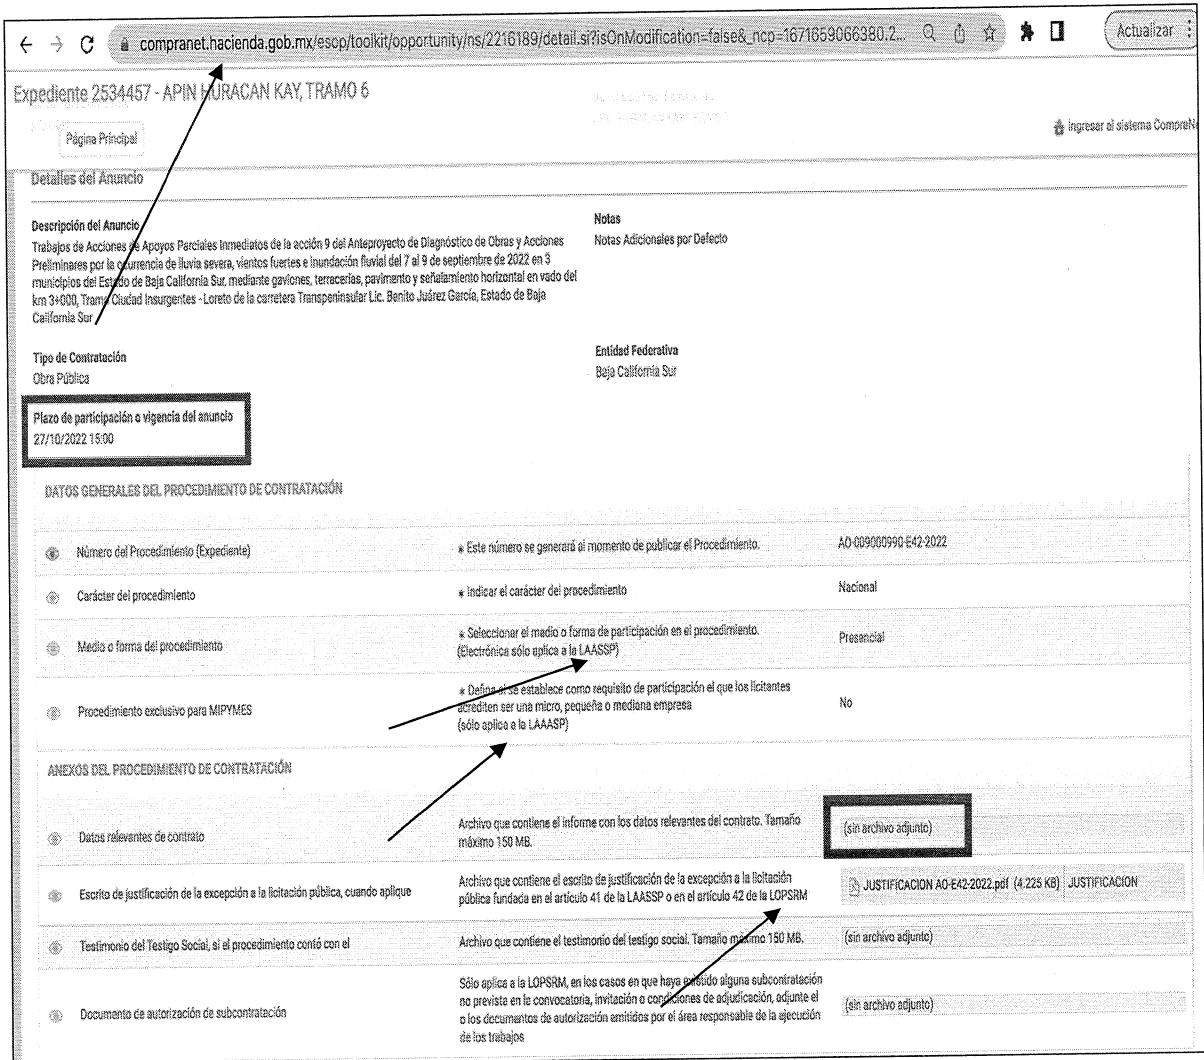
compranet.hacienda.gob.mx/escp/toolkit/opportunity/ns/2216189/detail.si?isOnModification=false&_ncp=1671659066380.2...

Actualizar

Expediente 2534457 - APIN HURACAN KAY, TRAMO 6

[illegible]

Página Principal

Ingresar al sistema CompraNe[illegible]

Detalles del Anuncio

Descripción del Anuncio
Trabajos de Acciones de Apoyos Parciales Inmediatos de la acción 9 del Anteproyecto de Diagnóstico de Obras y Acciones Preliminares por la ocurrencia de lluvia severa, vientos fuertes e inundación fluvial del 7 al 9 de septiembre de 2022 en 3 municipios del Estado de Baja California Sur, mediante gaviones, terracerías, pavimento y señalamiento horizontal en vado del km 3+000, Tramo Ciudad Insurgentes - Loreto de la carretera Transpeninsular Lic. Benito Juárez García, Estado de Baja California Sur

Notas
Notas Adicionales por Defecto

Tipo de Contratación
Obra Pública

Entidad Federativa
Baja California Sur

Plazo de participación o vigencia del anuncio
27/10/2022 15:00

DATOS GENERALES DEL PROCEDIMIENTO DE CONTRATACIÓN

| | | |
|---|---|---|
| Número del Procedimiento (Expediente) | * Este número se generará al momento de publicar el Procedimiento. | AO-009000990-E42-2022 |
| Carácter del procedimiento | * Indicar el carácter del procedimiento | Nacional |
| Medio o forma del procedimiento | * Seleccionar el medio o forma de participación en el procedimiento. (Electrónica sólo aplica a la LAASSP) | Presencial |
| Procedimiento exclusivo para MIPYMES | * Defina si se establece como requisito de participación el que los licitantes acrediten ser una micro, pequeña o mediana empresa (sólo aplica a la LAAASP) | No |

ANEXOS DEL PROCEDIMIENTO DE CONTRATACIÓN

| | | |
|---|---|---|
| Datos relevantes de contrato | Archivo que contiene el informe con los datos relevantes del contrato. Tamaño máximo 150 MB. | (sin archivo adjunto) |
| Escrito de justificación de la excepción a la licitación pública, cuando aplique | Archivo que contiene el escrito de justificación de la excepción a la licitación pública fundada en el artículo 41 de la LAASSP o en el artículo 42 de la LOPSRM | JUSTIFICACION AO-E42-2022.pdf (4.225 KB) JUSTIFICACION |
| Testimonio del Testigo Social, si el procedimiento contó con el | Archivo que contiene el testimonio del testigo social. Tamaño máximo 150 MB. | (sin archivo adjunto) |
| Documento de autorización de subcontratación | Sólo aplica a la LOPSRM, en los casos en que haya existido alguna subcontratación no prevista en la convocatoria, invitación o condiciones de adjudicación, adjunte el o los documentos de autorización emitidos por el área responsable de la ejecución de los trabajos | (sin archivo adjunto) |